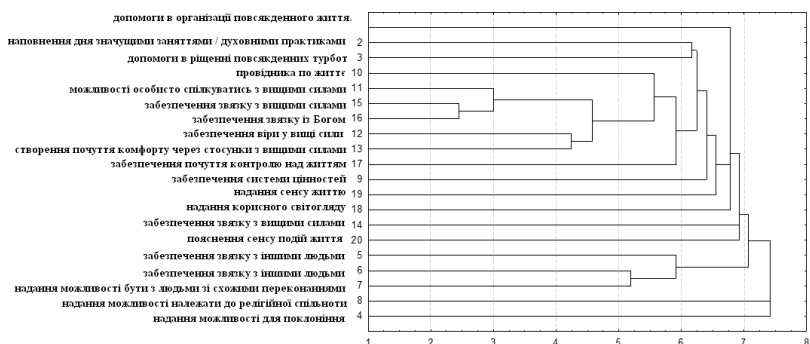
допомоги в організації повсякденного життя.
наповнення дня значущими заняттями / духовними практиками 2
допомоги в рішенні повсякденних турбот 3
провідника по життє 10
можливості особисто спілкуватись з вищими силами 11
забезпечення звязку з вищими силами 15
забезпечення звязку із Богом 16
забезпечення віри у вищі сили 12
створення почуття комфорту через стосунки з вищими силами 13
забезпечення почуття контролю над життям 17
забезпечення системи цінностей 9
надання сенсу життю 19
надання корисного світогляду 18
забезпечення звязку з вищими силами 14
пояснення сенсу подій життя 20
забезпечення звязку з іншими людьми 5
забезпечення звязку з іншими людьми 6
надання можливості бути з людьми зі схожими переконаннями 7
надання можливості належати до релігійної спільноти 8
надання можливості для поклоніння 4

1 2 3 4 5 6 7 8